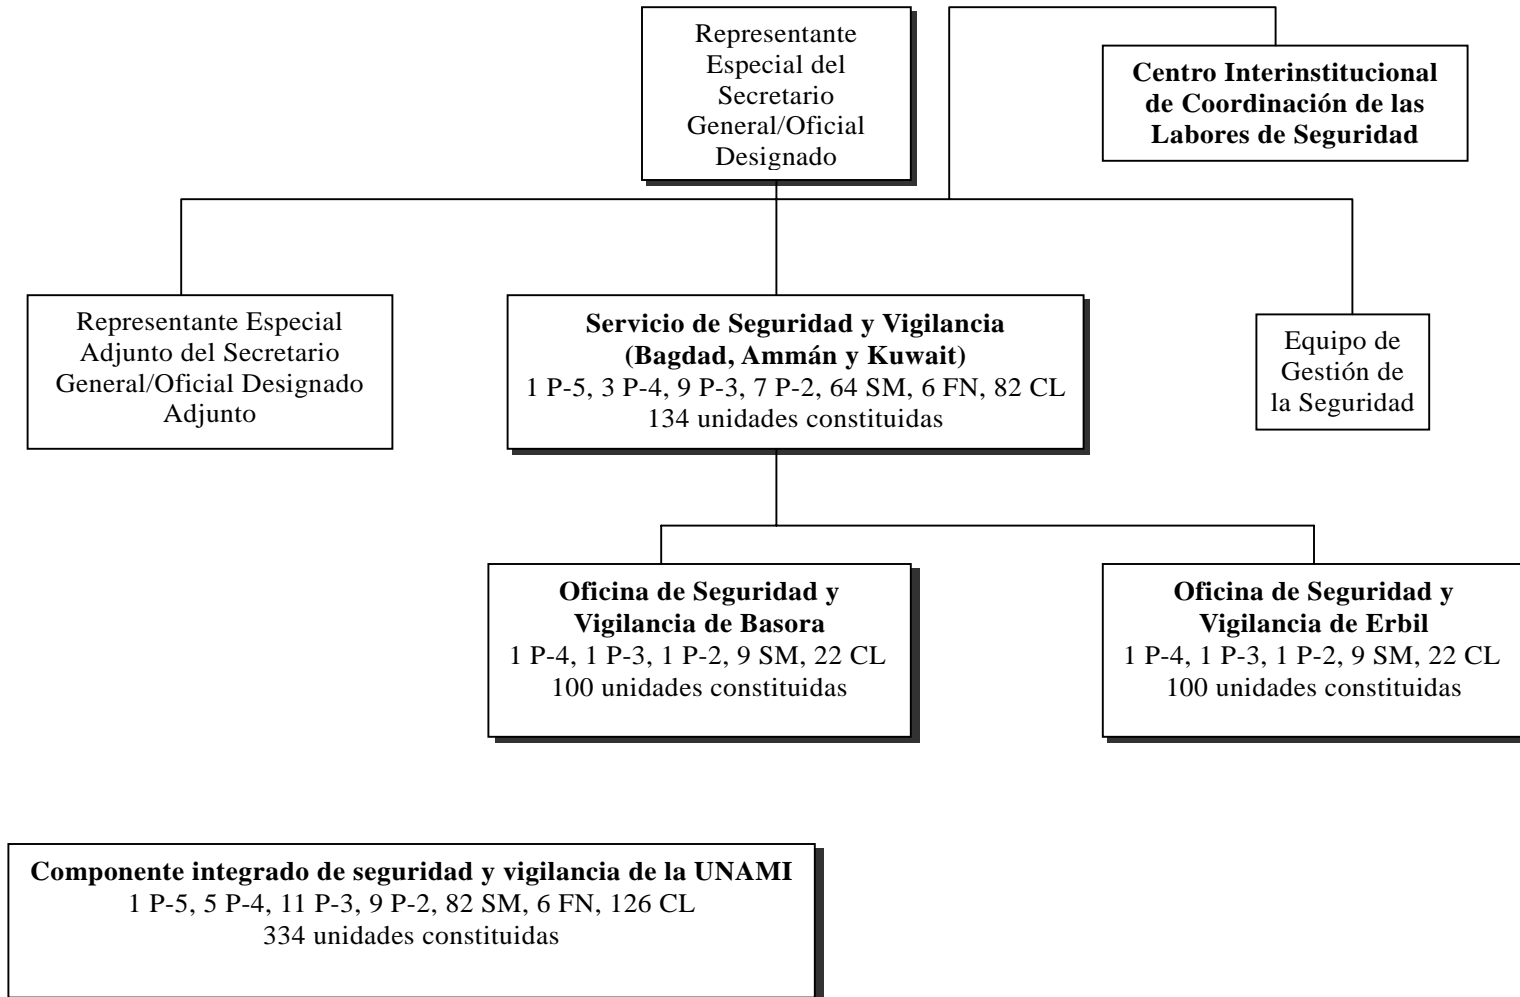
Representante Especial del Secretario General/Oficial Designado

Centro Interinstitucional de Coordinación de las Labores de Seguridad

Representante Especial Adjunto del Secretario General/Oficial Designado Adjunto

Servicio de Seguridad y Vigilancia (Bagdad, Ammán y Kuwait)
1 P-5, 3 P-4, 9 P-3, 7 P-2, 64 SM, 6 FN, 82 CL
134 unidades constituidas

Equipo de Gestión de la Seguridad

Oficina de Seguridad y Vigilancia de Basora
1 P-4, 1 P-3, 1 P-2, 9 SM, 22 CL
100 unidades constituidas

Oficina de Seguridad y Vigilancia de Erbil
1 P-4, 1 P-3, 1 P-2, 9 SM, 22 CL
100 unidades constituidas

Componente integrado de seguridad y vigilancia de la UNAMI
1 P-5, 5 P-4, 11 P-3, 9 P-2, 82 SM, 6 FN, 126 CL
334 unidades constituidas